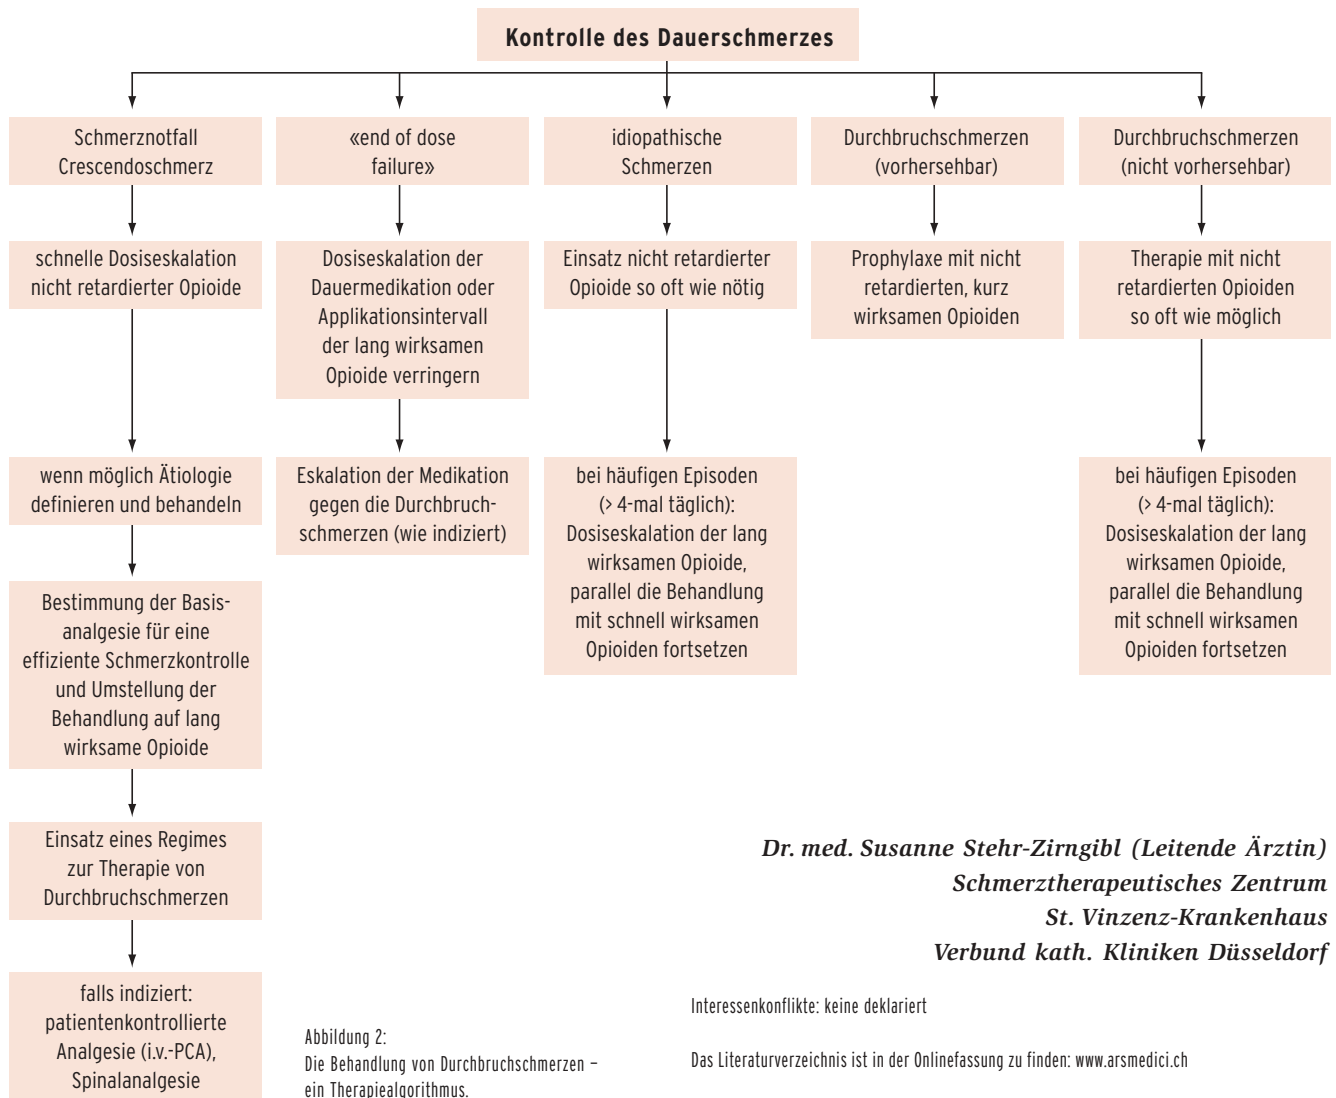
Kontrolle des Dauerschmerzes

Schmerznotfall Crescendoschmerz

schnelle Dosiseskalation nicht retardierter Opioide

wenn möglich Ätiologie definieren und behandeln

Bestimmung der Basisanalgesie für eine effiziente Schmerzkontrolle und Umstellung der Behandlung auf lang wirksame Opioide

Einsatz eines Regimes zur Therapie von Durchbruchschmerzen

falls indiziert: patientenkontrollierte Analgesie (i.v.-PCA), Spinalanalgesie

«end of dose failure»

Dosiseskalation der Dauermedikation oder Applikationsintervall der lang wirksamen Opioide verringern

Eskalation der Medikation gegen die Durchbruchschmerzen (wie indiziert)

idiopathische Schmerzen

Einsatz nicht retardierter Opioide so oft wie nötig

bei häufigen Episoden (> 4-mal täglich): Dosiseskalation der lang wirksamen Opioide, parallel die Behandlung mit schnell wirksamen Opioiden fortsetzen

Durchbruchschmerzen (vorhersehbar)

Prophylaxe mit nicht retardierten, kurz wirksamen Opioiden

Durchbruchschmerzen (nicht vorhersehbar)

Therapie mit nicht retardierten Opioiden so oft wie möglich

bei häufigen Episoden (> 4-mal täglich): Dosiseskalation der lang wirksamen Opioide, parallel die Behandlung mit schnell wirksamen Opioiden fortsetzen

Dr. med. Susanne Stehr-Zirngibl (Leitende Ärztin)
Schmerztherapeutisches Zentrum
St. Vinzenz-Krankenhaus
Verbund kath. Kliniken Düsseldorf

Abbildung 2:
Die Behandlung von Durchbruchschmerzen – ein Therapiealgorithmus.

Interessenkonflikte: keine deklariert

Das Literaturverzeichnis ist in der Onlinefassung zu finden: www.arsmedici.ch